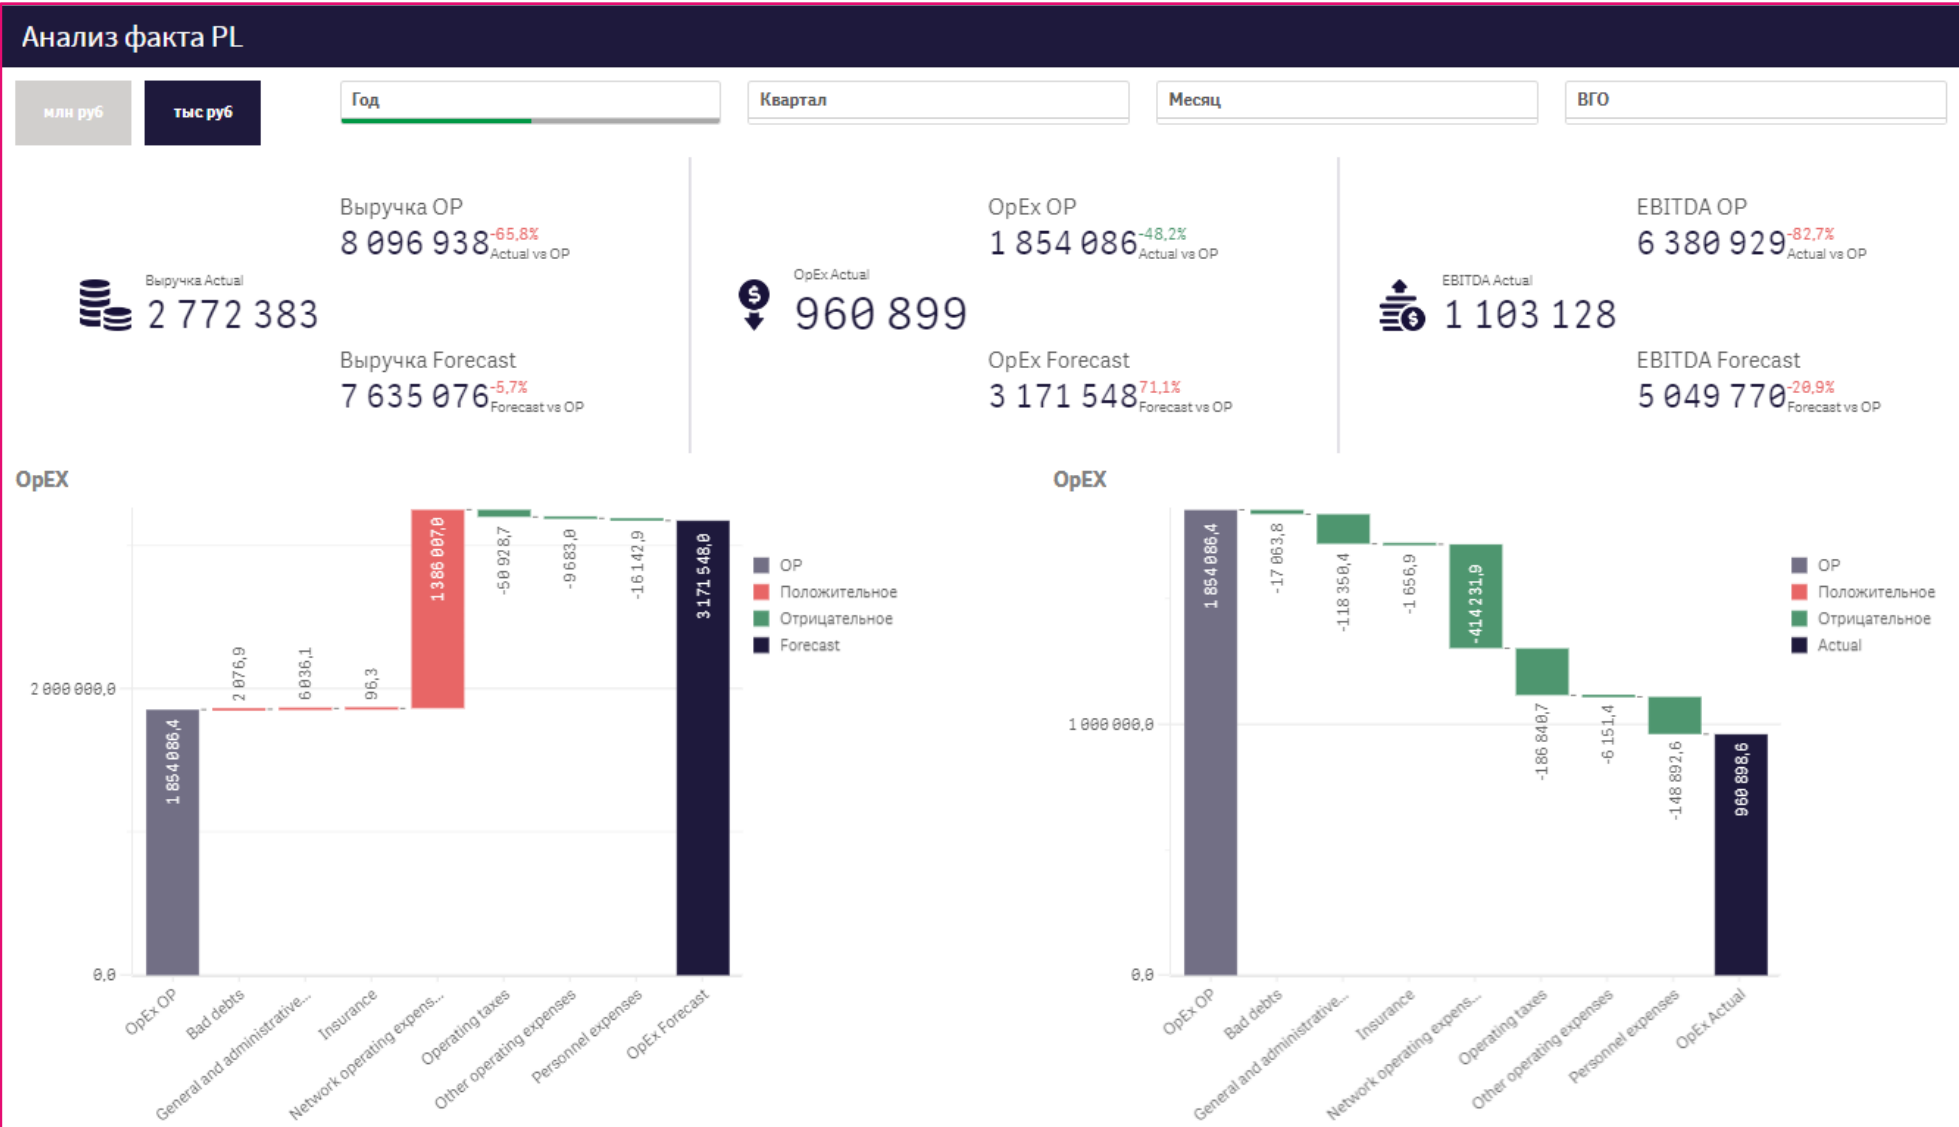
Анализ факта PL

млн руб
тыс руб

Год
Квартал
Месяц
ВГО

Выручка OP
8 096 938 -65,8% Actual vs OP

Выручка Actual
2 772 383

Выручка Forecast
7 635 076 -5,7% Forecast vs OP

OpEx OP
1 854 086 -48,2% Actual vs OP

OpEx Actual
960 899

OpEx Forecast
3 171 548 71,1% Forecast vs OP

EBITDA OP
6 380 929 -82,7% Actual vs OP

EBITDA Actual
1 103 128

EBITDA Forecast
5 049 770 -20,9% Forecast vs OP

OpEX

2 000 000,0
0,0

1 854 086,4
2 076,9
6 036,1
96,3
1 386 007,0
-50 928,7
-9 683,0
-16 142,9
3 171 548,0

OpEx OP
Bad debts
General and administrative...
Insurance
Network operating expens...
Operating taxes
Other operating expenses
Personnel expenses
OpEx Forecast

OP
Положительное
Отрицательное
Forecast

OpEX

1 000 000,0
0,0

1 854 086,4
-17 063,8
-118 350,4
-1 656,9
-414 231,9
-186 840,7
-6 151,4
-148 892,6
960 898,6

OpEx OP
Bad debts
General and administrative...
Insurance
Network operating expens...
Operating taxes
Other operating expenses
Personnel expenses
OpEx Actual

OP
Положительное
Отрицательное
Actual